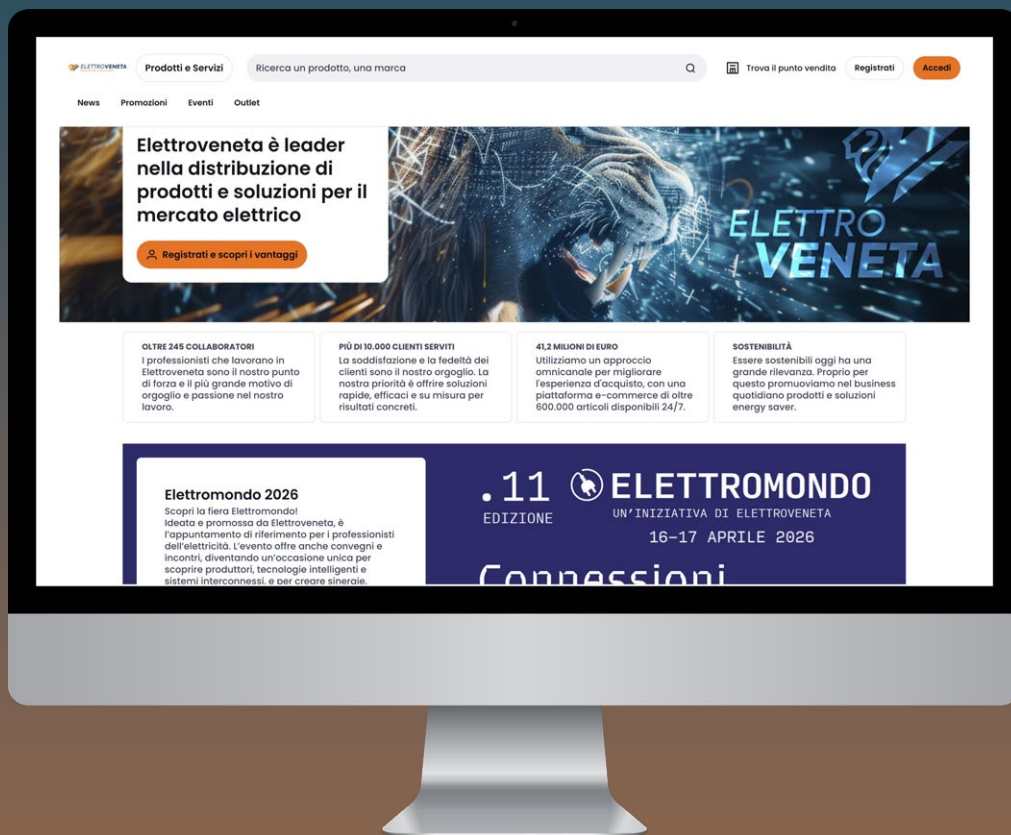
ELETTROVENETA Prodotti e Servizi Ricerca un prodotto, una marca Trova il punto vendita Registrati Accedi

News Promozioni Eventi Outlet

Elettroveneta è leader nella distribuzione di prodotti e soluzioni per il mercato elettrico

Registrati e scopri i vantaggi

ELETTRO VENETA

OLTRE 245 COLLABORATORI
I professionisti che lavorano in Elettroveneta sono il nostro punto di forza e il più grande motivo di orgoglio e passione nel nostro lavoro.

PIÙ DI 10.000 CLIENTI SERVITI
La soddisfazione e la fedeltà dei clienti sono il nostro orgoglio. La nostra priorità è offrire soluzioni rapide, efficaci e su misura per risultati concreti.

41,2 MILIONI DI EURO
Utilizziamo un approccio omnicanale per migliorare l'esperienza d'acquisto, con una piattaforma e-commerce di oltre 600.000 articoli disponibili 24/7.

SOSTENIBILITÀ
Essere sostenibili oggi ha una grande rilevanza. Proprio per questo promuoviamo nel business quotidiano prodotti e soluzioni energy saver.

Elettromondo 2026
Scopri la fiera Elettromondo!
Ideata e promossa da Elettroveneta, è l'appuntamento di riferimento per i professionisti dell'elettricità. L'evento offre anche convegni e incontri, diventando un'occasione unica per scoprire produttori, tecnologie intelligenti e sistemi interconnessi, e per creare sinergie.

.11 EDIZIONE
ELETTROMONDO
UN'INIZIATIVA DI ELETTROVENETA
16-17 APRILE 2026
Connessioni